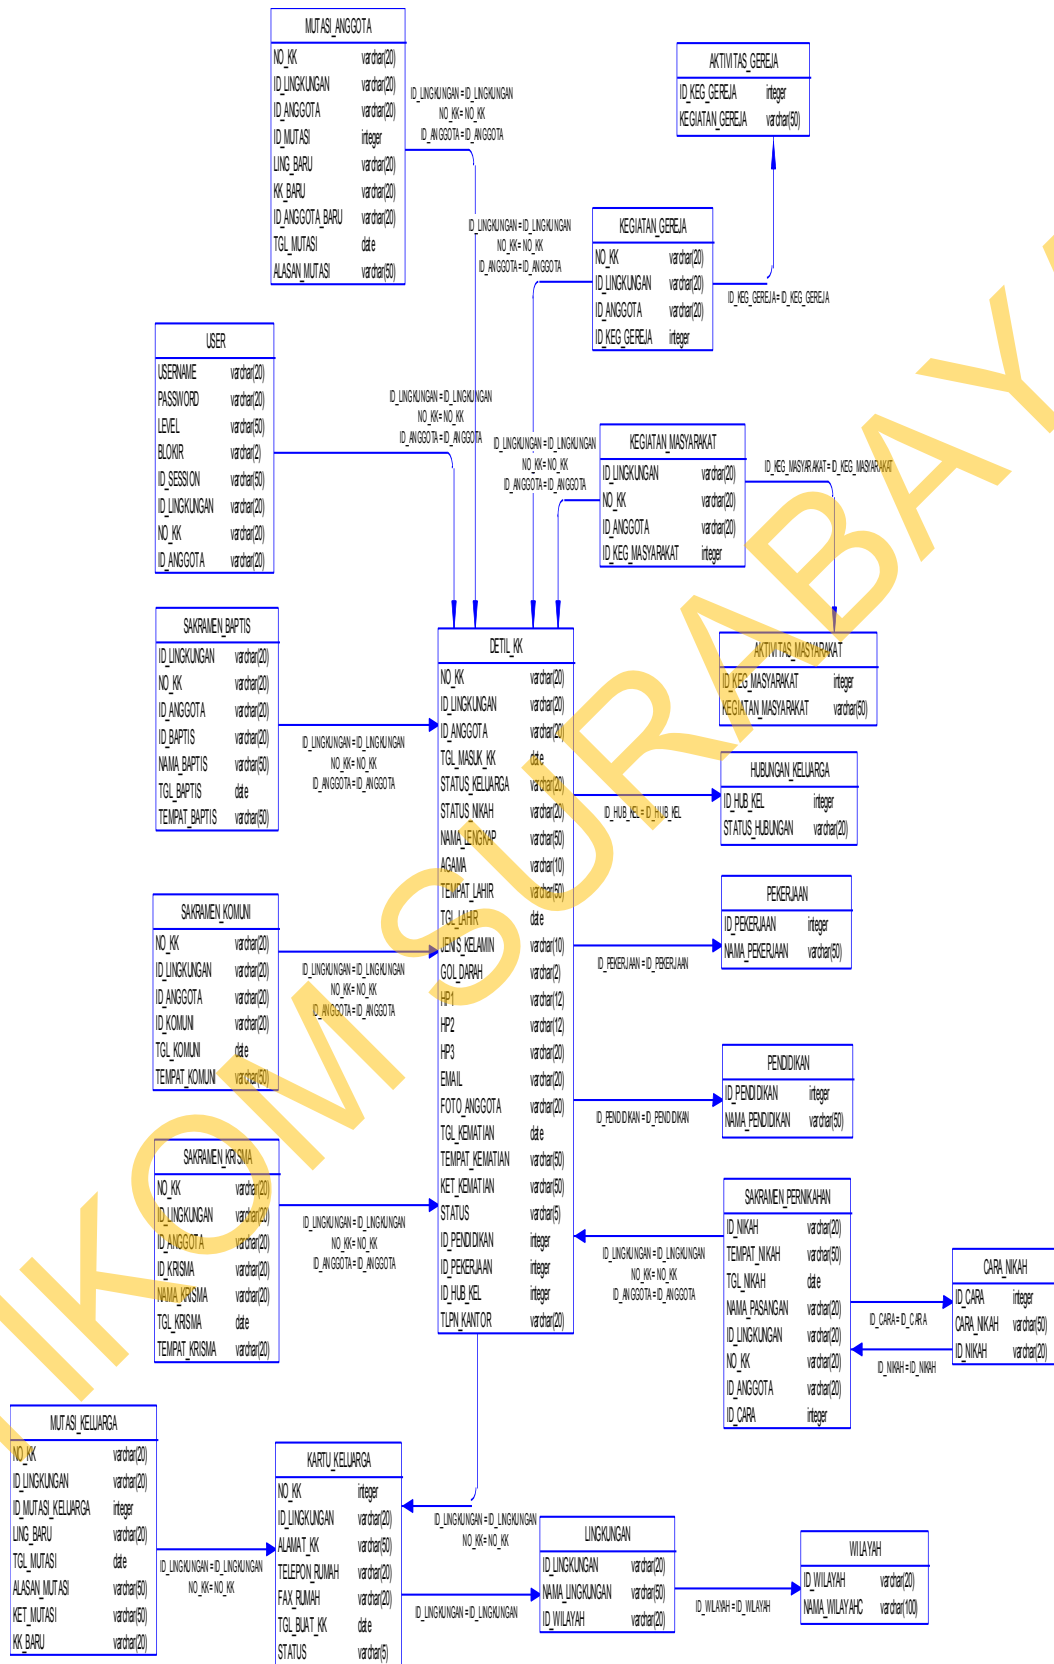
MUTASI_ANGGOTA
| | |
|---|---|
| NO_KK | varchar(20) |
| ID_LINGKUNGAN | varchar(20) |
| ID_ANGGOTA | varchar(20) |
| ID_MUTASI | integer |
| LING_BARU | varchar(20) |
| KK_BARU | varchar(20) |
| ID_ANGGOTA_BARU | varchar(20) |
| TGL_MUTASI | date |
| ALASAN_MUTASI | varchar(50) |

ID_LINGKUNGAN = ID_LINGKUNGAN
NO_KK = NO_KK
ID_ANGGOTA = ID_ANGGOTA

AKTIVITAS_GEREJA
| | |
|---|---|
| ID_KEG_GEREJA | integer |
| KEGIATAN_GEREJA | varchar(50) |

ID_LINGKUNGAN = ID_LINGKUNGAN
NO_KK = NO_KK
ID_ANGGOTA = ID_ANGGOTA

KEGIATAN_GEREJA
| | |
|---|---|
| NO_KK | varchar(20) |
| ID_LINGKUNGAN | varchar(20) |
| ID_ANGGOTA | varchar(20) |
| ID_KEG_GEREJA | integer |

ID_KEG_GEREJA = ID_KEG_GEREJA

USER
| | |
|---|---|
| USERNAME | varchar(20) |
| PASSWORD | varchar(20) |
| LEVEL | varchar(50) |
| BLOKIR | varchar(2) |
| ID_SESSION | varchar(50) |
| ID_LINGKUNGAN | varchar(20) |
| NO_KK | varchar(20) |
| ID_ANGGOTA | varchar(20) |

ID_LINGKUNGAN = ID_LINGKUNGAN
NO_KK = NO_KK
ID_ANGGOTA = ID_ANGGOTA

ID_LINGKUNGAN = ID_LINGKUNGAN
NO_KK = NO_KK
ID_ANGGOTA = ID_ANGGOTA

KEGIATAN_MASYARAKAT
| | |
|---|---|
| ID_LINGKUNGAN | varchar(20) |
| NO_KK | varchar(20) |
| ID_ANGGOTA | varchar(20) |
| ID_KEG_MASYARAKAT | integer |

ID_KEG_MASYARAKAT = ID_KEG_MASYARAKAT

SAKRAMEN_BAPTIS
| | |
|---|---|
| ID_LINGKUNGAN | varchar(20) |
| NO_KK | varchar(20) |
| ID_ANGGOTA | varchar(20) |
| ID_BAPTIS | varchar(20) |
| NAMA_BAPTIS | varchar(50) |
| TGL_BAPTIS | date |
| TEMPAT_BAPTIS | varchar(50) |

ID_LINGKUNGAN = ID_LINGKUNGAN
NO_KK = NO_KK
ID_ANGGOTA = ID_ANGGOTA

DETIL_KK
| | |
|---|---|
| NO_KK | varchar(20) |
| ID_LINGKUNGAN | varchar(20) |
| ID_ANGGOTA | varchar(20) |
| TGL_MASUK_KK | date |
| STATUS_KELUARGA | varchar(20) |
| STATUS_NIKAH | varchar(20) |
| NAMA_LENGKAP | varchar(50) |
| AGAMA | varchar(10) |
| TEMPAT_LAHIR | varchar(50) |
| TGL_LAHIR | date |
| JENIS_KELAMIN | varchar(10) |
| GOL_DARAH | varchar(2) |
| HP1 | varchar(12) |
| HP2 | varchar(12) |
| HP3 | varchar(20) |
| EMAIL | varchar(20) |
| FOTO_ANGGOTA | varchar(20) |
| TGL_KEMATIAN | date |
| TEMPAT_KEMATIAN | varchar(50) |
| KET_KEMATIAN | varchar(50) |
| STATUS | varchar(5) |
| ID_PENDIDIKAN | integer |
| ID_PEKERJAAN | integer |
| ID_HUB_KEL | integer |
| TLPN_KANTOR | varchar(20) |

AKTIVITAS_MASYARAKAT
| | |
|---|---|
| ID_KEG_MASYARAKAT | integer |
| KEGIATAN_MASYARAKAT | varchar(50) |

HUBUNGAN_KELUARGA
| | |
|---|---|
| ID_HUB_KEL | integer |
| STATUS_HUBUNGAN | varchar(20) |

ID_HUB_KEL = ID_HUB_KEL

PEKERJAAN
| | |
|---|---|
| ID_PEKERJAAN | integer |
| NAMA_PEKERJAAN | varchar(50) |

ID_PEKERJAAN = ID_PEKERJAAN

SAKRAMEN_KOMUNI
| | |
|---|---|
| NO_KK | varchar(20) |
| ID_LINGKUNGAN | varchar(20) |
| ID_ANGGOTA | varchar(20) |
| ID_KOMUNI | varchar(20) |
| TGL_KOMUNI | date |
| TEMPAT_KOMUNI | varchar(50) |

ID_LINGKUNGAN = ID_LINGKUNGAN
NO_KK = NO_KK
ID_ANGGOTA = ID_ANGGOTA

PENDIDIKAN
| | |
|---|---|
| ID_PENDIDIKAN | integer |
| NAMA_PENDIDIKAN | varchar(50) |

ID_PENDIDIKAN = ID_PENDIDIKAN

SAKRAMEN_KRISMA
| | |
|---|---|
| NO_KK | varchar(20) |
| ID_LINGKUNGAN | varchar(20) |
| ID_ANGGOTA | varchar(20) |
| ID_KRISMA | varchar(20) |
| NAMA_KRISMA | varchar(20) |
| TGL_KRISMA | date |
| TEMPAT_KRISMA | varchar(20) |

ID_LINGKUNGAN = ID_LINGKUNGAN
NO_KK = NO_KK
ID_ANGGOTA = ID_ANGGOTA

SAKRAMEN_PERNIKAHAN
| | |
|---|---|
| ID_NIKAH | varchar(20) |
| TEMPAT_NIKAH | varchar(50) |
| TGL_NIKAH | date |
| NAMA_PASANGAN | varchar(20) |
| ID_LINGKUNGAN | varchar(20) |
| NO_KK | varchar(20) |
| ID_ANGGOTA | varchar(20) |
| ID_CARA | integer |

ID_LINGKUNGAN = ID_LINGKUNGAN
NO_KK = NO_KK
ID_ANGGOTA = ID_ANGGOTA

CARA_NIKAH
| | |
|---|---|
| ID_CARA | integer |
| CARA_NIKAH | varchar(50) |
| ID_NIKAH | varchar(20) |

ID_CARA = ID_CARA
ID_NIKAH = ID_NIKAH

MUTASI_KELUARGA
| | |
|---|---|
| NO_KK | varchar(20) |
| ID_LINGKUNGAN | varchar(20) |
| ID_MUTASI_KELUARGA | integer |
| LING_BARU | varchar(20) |
| TGL_MUTASI | date |
| ALASAN_MUTASI | varchar(50) |
| KET_MUTASI | varchar(50) |
| KK_BARU | varchar(20) |

ID_LINGKUNGAN = ID_LINGKUNGAN
NO_KK = NO_KK

KARTU_KELUARGA
| | |
|---|---|
| NO_KK | integer |
| ID_LINGKUNGAN | varchar(20) |
| ALAMAT_KK | varchar(50) |
| TELEPON_RUMAH | varchar(20) |
| FAX_RUMAH | varchar(20) |
| TGL_BUAT_KK | date |
| STATUS | varchar(5) |

ID_LINGKUNGAN = ID_LINGKUNGAN
NO_KK = NO_KK

ID_LINGKUNGAN = ID_LINGKUNGAN

LINGKUNGAN
| | |
|---|---|
| ID_LINGKUNGAN | varchar(20) |
| NAMA_LINGKUNGAN | varchar(50) |
| ID_WILAYAH | varchar(20) |

ID_WILAYAH = ID_WILAYAH

WILAYAH
| | |
|---|---|
| ID_WILAYAH | varchar(20) |
| NAMA_WILAYAHC | varchar(100) |

IKOM SURABAYA